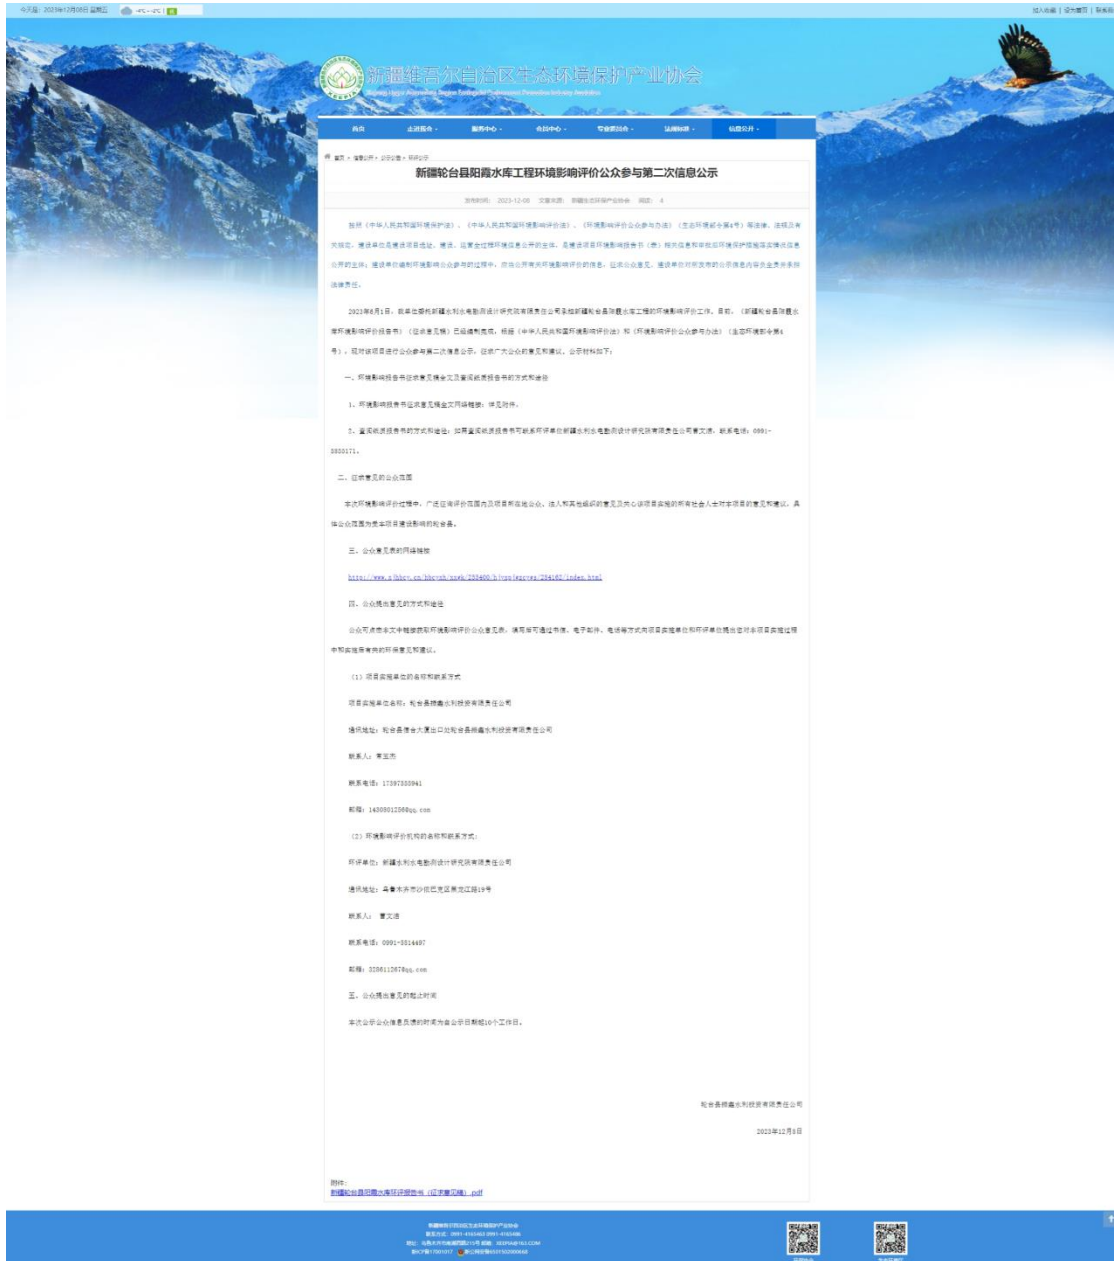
今天是：2023年12月08日 星期五 -4℃~-2℃ | 良

加入收藏 | 设为首页 | 联系我们

新疆维吾尔自治区生态环境保护产业协会

Xinjiang Uygur Autonomous Region Ecological Environment Protection Industry Association

首页 走进协会 服务中心 会员中心 专业委员会 法规标准 信息公开

首页 > 信息公开 > 公示公告 > 环评公示

新疆轮台县阳霞水库工程环境影响评价公众参与第二次信息公示

发布时间：2023-12-08 文章来源：新疆生态环保产业协会 阅读：4

按照《中华人民共和国环境保护法》、《中华人民共和国环境影响评价法》、《环境影响评价公众参与办法》（生态环境部令第4号）等法律、法规及有关规定，建设单位是建设项目选址、建设、运营全过程环境信息公开的主体，是建设项目环境影响报告书（表）相关信息和审批后环境保护措施落实情况信息公开的主体；建设单位编制环境影响公众参与的过程中，应当公开有关环境影响评价的信息，征求公众意见，建设单位对所发布的公示信息内容负全责并承担法律责任。

2023年8月1日，我单位委托新疆水利水电勘测设计研究院有限责任公司开展新疆轮台县阳霞水库工程的环境影响评价工作。目前，《新疆轮台县阳霞水库环境影响评价报告书》（征求意见稿）已编制完成，根据《中华人民共和国环境影响评价法》和《环境影响评价公众参与办法》（生态环境部令第4号），现对该项目进行公众参与第二次信息公示，征求广大公众的意见和建议，公示材料如下：

一、环境影响报告书征求意见稿全文及查阅纸质报告书的方式和途径

1、环境影响报告书征求意见稿全文网络链接：详见附件。

2、查阅纸质报告书的方式和途径：如需查阅纸质报告书可联系环评单位新疆水利水电勘测设计研究院有限责任公司曹文浩，联系电话：0991-3850171。

二、征求意见的公众范围

本次环境影响评价过程中，广泛征询评价范围内及项目所在地公众、法人和其他组织的意见及关心该项目实施的所有社会人士对本项目的意见和建议，具体公众范围为受本项目建设影响的利益者。

三、公众意见表的网络链接

http://www.xjhbcy.cn/hbcyxh/gsgg/258460/hjypgs/zxyygs/258462/index.html

四、公众提出意见的方式和途径

公众可点击本文中链接获取环境影响评价公众意见表，填写后可通过书信、电子邮件、电话等方式向项目实施单位和环评单位提出针对本项目实施过程中和实施后有关的环保意见和建议。

（1）项目实施单位的名称和联系方式

项目实施单位名称：轮台县腾鑫水利投资有限责任公司

通讯地址：轮台县信合大厦出口对轮台县腾鑫水利投资有限责任公司

联系人：常亚苏

联系电话：17397333941

邮箱：1430901256@qq.com

（2）环境影响评价机构的名称和联系方式：

环评单位：新疆水利水电勘测设计研究院有限责任公司

通讯地址：乌鲁木齐市沙依巴克区黑龙江路19号

联系人：曹文浩

联系电话：0991-3814497

邮箱：328611267@qq.com

五、公众提出意见的截止时间

本次公示公众信息反馈的时间为自公示日期起10个工作日。

轮台县腾鑫水利投资有限责任公司

2023年12月8日

附件：
新疆轮台县阳霞水库环评报告书（征求意见稿）.pdf

新疆维吾尔自治区生态环境保护产业协会
联系方式：0991-4165463 0991-4165486
地址：乌鲁木齐市南湖西路215号 邮箱：XEEPIA@163.COM
新ICP备17001017 新公网安备65010202000668